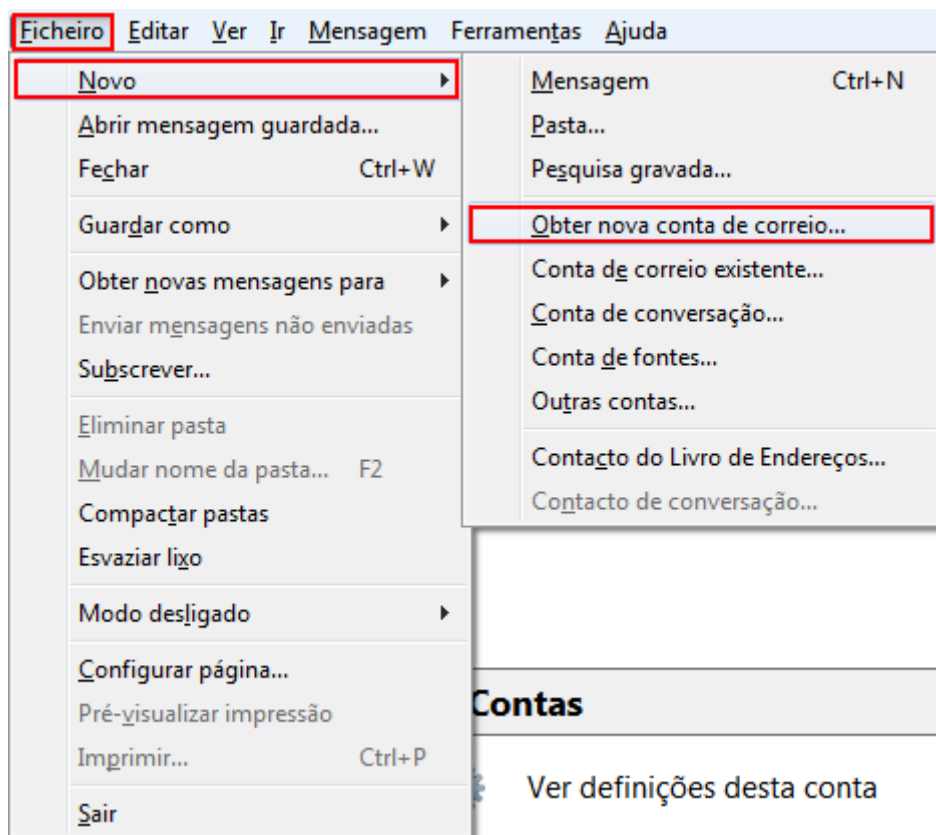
Ficheiro Editar Ver Ir Mensagem Ferramentas Ajuda

Novo
Abrir mensagem guardada...
Fechar Ctrl+W
Guardar como
Obter novas mensagens para
Enviar mensagens não enviadas
Subscrever...
Eliminar pasta
Mudar nome da pasta... F2
Compactar pastas
Esvaziar lixo
Modo desligado
Configurar página...
Pré-visualizar impressão
Imprimir... Ctrl+P
Sair

Mensagem Ctrl+N
Pasta...
Pesquisa gravada...
Obter nova conta de correio...
Conta de correio existente...
Conta de conversação...
Conta de fontes...
Outras contas...
Contacto do Livro de Endereços...
Contacto de conversação...

Contas

Ver definições desta conta